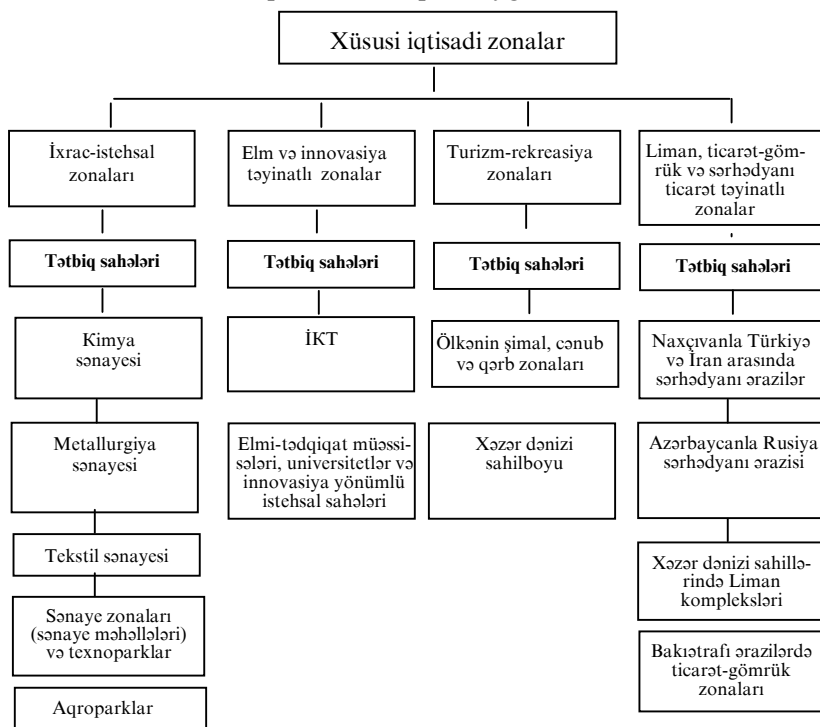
Xüsusi iqtisadi zonalar

İxrac-istehsal zonaları

Tətbiq sahələri

Kimya sənayesi

Metallurgiya sənayesi

Tekstil sənayesi

Sənaye zonaları (sənaye məhəllələri) və texnoparklar

Aqroparklar

Elm və innovasiya təyinatlı zonalar

Tətbiq sahələri

İKT

Elmi-tədqiqat müəssisələri, universitetlər və innovasiya yönümlü istehsal sahələri

Turizm-rekreasiya zonaları

Tətbiq sahələri

Ölkənin şimal, cənub və qərb zonaları

Xəzər dənizi sahilboyu

Liman, ticarət-gömrük və sərhədyanı ticarət təyinatlı zonalar

Tətbiq sahələri

Naxçıvanla Türkiyə və İran arasında sərhədyanı ərazilər

Azərbaycanla Rusiya sərhədyanı ərazisi

Xəzər dənizi sahillərində Liman kompleksləri

Bakıətrafı ərazilərdə ticarət-gömrük zonaları